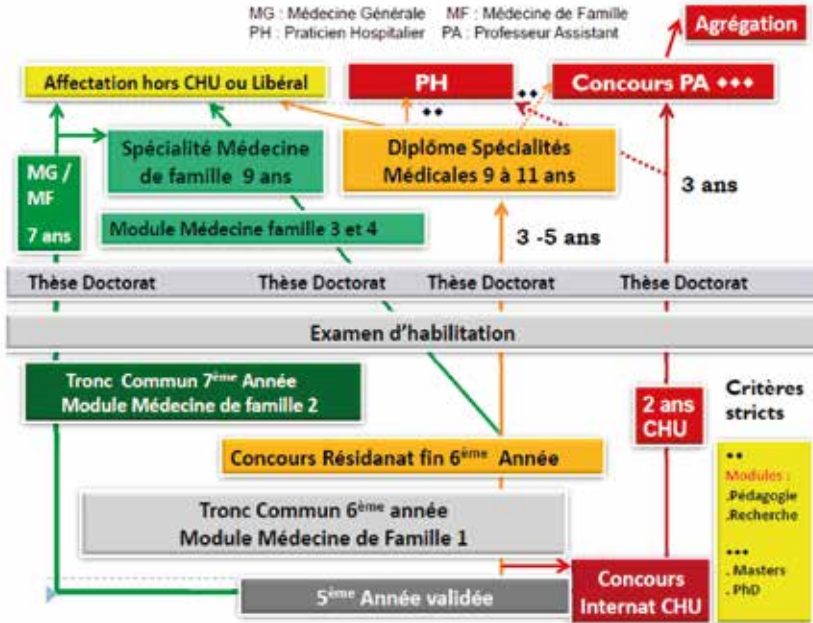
MG : Médecine Générale MF : Médecine de Famille
PH : Praticien Hospitalier PA : Professeur Assistant

Agrégation

Affectation hors CHU ou Libéral

PH

••

••

Concours PA •••

MG / MF 7 ans

Spécialité Médecine de famille 9 ans

Diplôme Spécialités Médicales 9 à 11 ans

3 ans

Module Médecine famille 3 et 4

3 -5 ans

Thèse Doctorat Thèse Doctorat Thèse Doctorat Thèse Doctorat

Examen d'habilitation

Tronc Commun 7$^{ème}$ Année Module Médecine de famille 2

2 ans CHU

Critères stricts

Concours Résidanat fin 6$^{ème}$ Année

••
Modules :
.Pédagogie
.Recherche

Tronc Commun 6$^{ème}$ année Module Médecine de Famille 1

•••
. Masters
. PhD

5$^{ème}$ Année validée

Concours Internat CHU